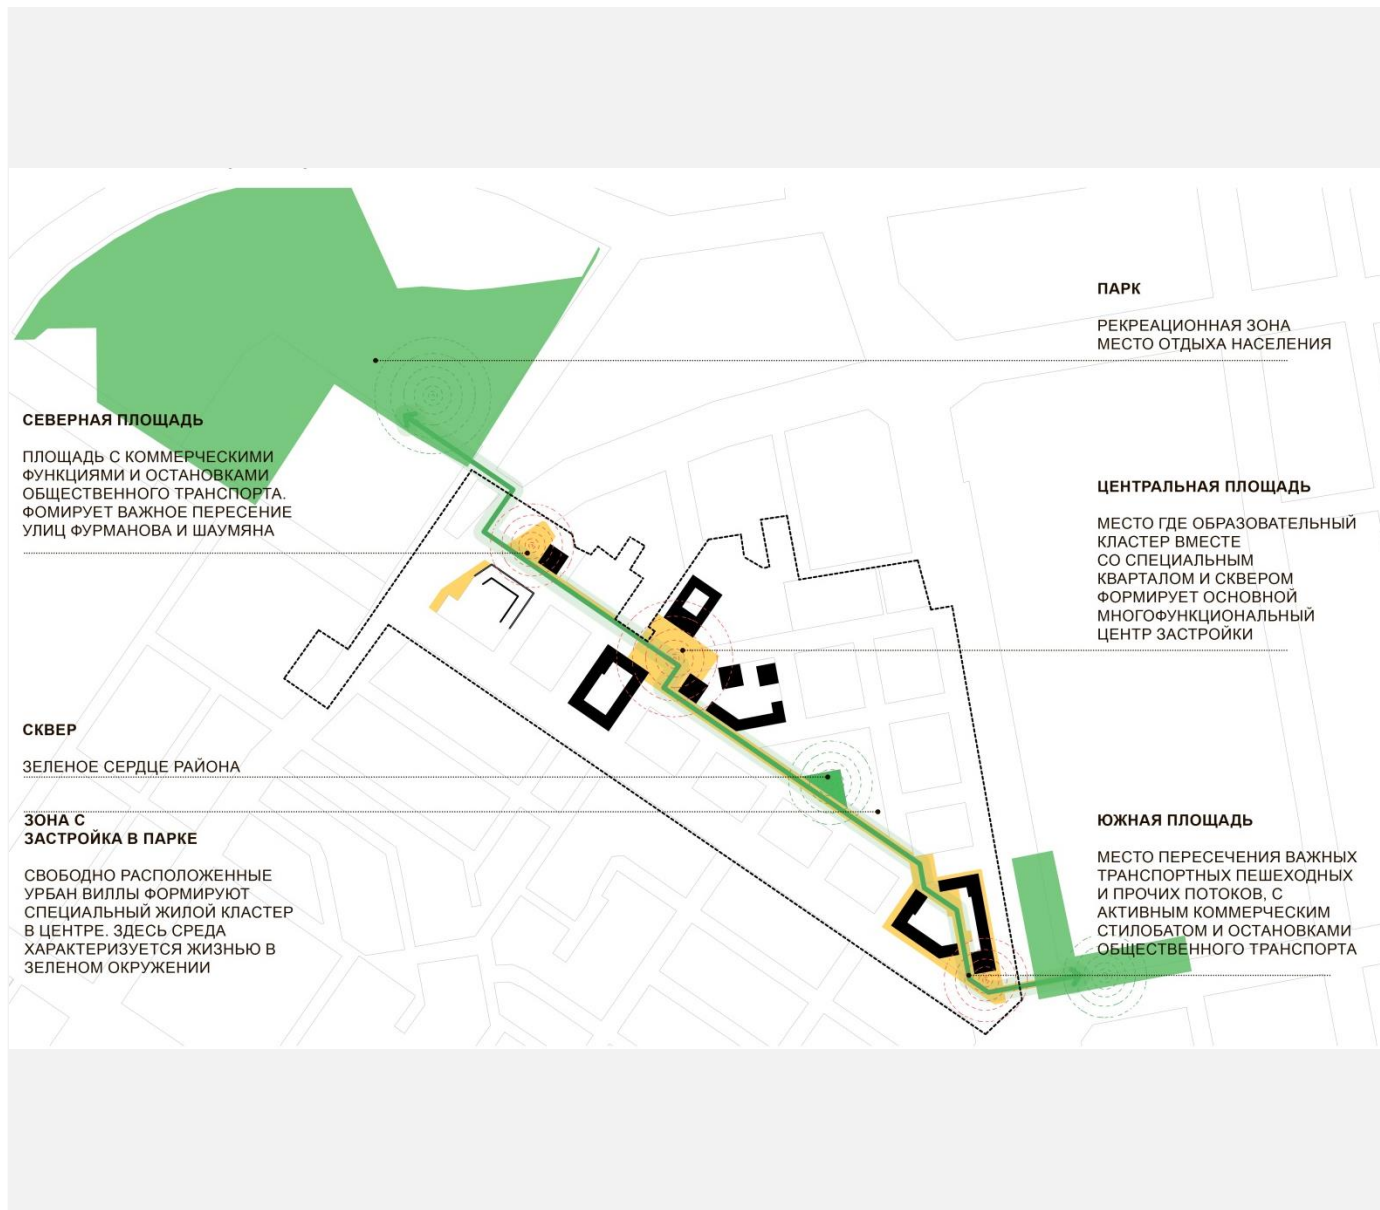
ПАРК

РЕКРЕАЦИОННАЯ ЗОНА
МЕСТО ОТДЫХА НАСЕЛЕНИЯ

СЕВЕРНАЯ ПЛОЩАДЬ

ПЛОЩАДЬ С КОММЕРЧЕСКИМИ ФУНКЦИЯМИ И ОСТАНОВКАМИ ОБЩЕСТВЕННОГО ТРАНСПОРТА. ФОМИРУЕТ ВАЖНОЕ ПЕРЕСЕНИЕ УЛИЦ ФУРМАНОВА И ШАУМЯНА

ЦЕНТРАЛЬНАЯ ПЛОЩАДЬ

МЕСТО ГДЕ ОБРАЗОВАТЕЛЬНЫЙ КЛАСТЕР ВМЕСТЕ СО СПЕЦИАЛЬНЫМ КВАРТАЛОМ И СКВЕРОМ ФОРМИРУЕТ ОСНОВНОЙ МНОГОФУНКЦИОНАЛЬНЫЙ ЦЕНТР ЗАСТРОЙКИ

СКВЕР

ЗЕЛЕНОЕ СЕРДЦЕ РАЙОНА

ЗОНА С
ЗАСТРОЙКА В ПАРКЕ

СВОБОДНО РАСПОЛОЖЕННЫЕ УРБАН ВИЛЛЫ ФОРМИРУЮТ СПЕЦИАЛЬНЫЙ ЖИЛОЙ КЛАСТЕР В ЦЕНТРЕ. ЗДЕСЬ СРЕДА ХАРАКТЕРИЗУЕТСЯ ЖИЗНЬЮ В ЗЕЛЕНОМ ОКРУЖЕНИИ

ЮЖНАЯ ПЛОЩАДЬ

МЕСТО ПЕРЕСЕЧЕНИЯ ВАЖНЫХ ТРАНСПОРТНЫХ ПЕШЕХОДНЫХ И ПРОЧИХ ПОТОКОВ, С АКТИВНЫМ КОММЕРЧЕСКИМ СТИЛОБАТОМ И ОСТАНОВКАМИ ОБЩЕСТВЕННОГО ТРАНСПОРТА